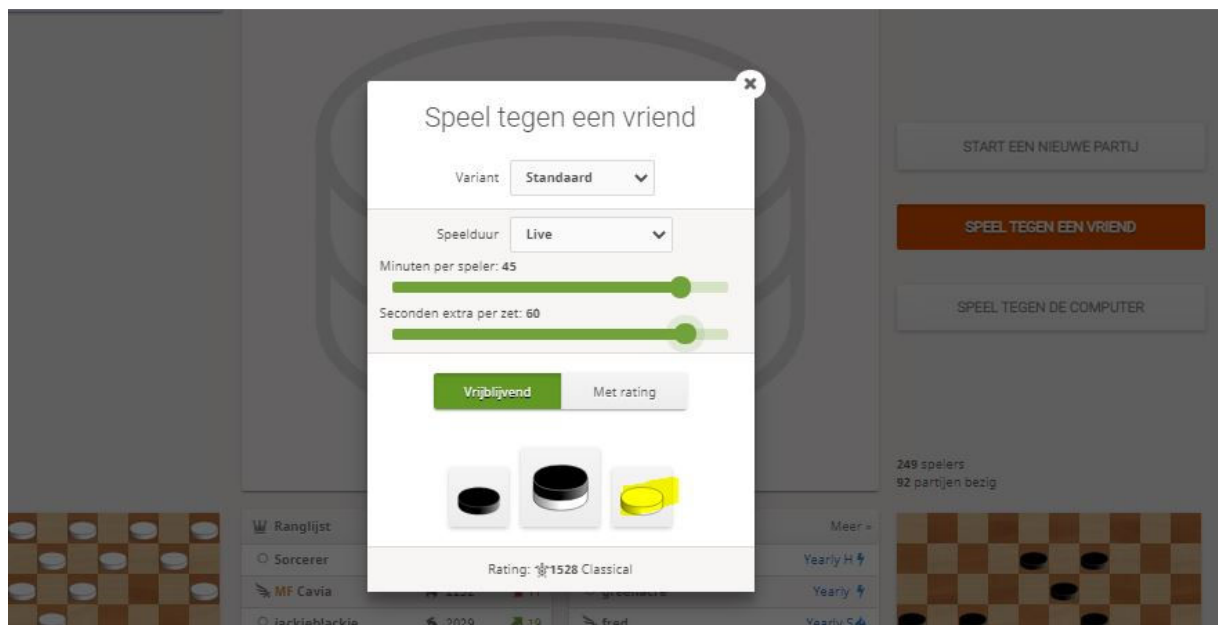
Speel tegen een vriend

Variant Standaard

Speelduur Live

Minuten per speler: 45

Seconden extra per zet: 60

Vrijblijvend Met rating

Rating: 1528 Classical

START EEN NIEUWE PARTIJ

SPEEL TEGEN EEN VRIEND

SPEEL TEGEN DE COMPUTER

249 spelers
92 partijen bezig

Ranglijst
Sorcerer
MF Cavia
jackieblackie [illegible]

Meer »
Yearly H
Yearly
fred Yearly S